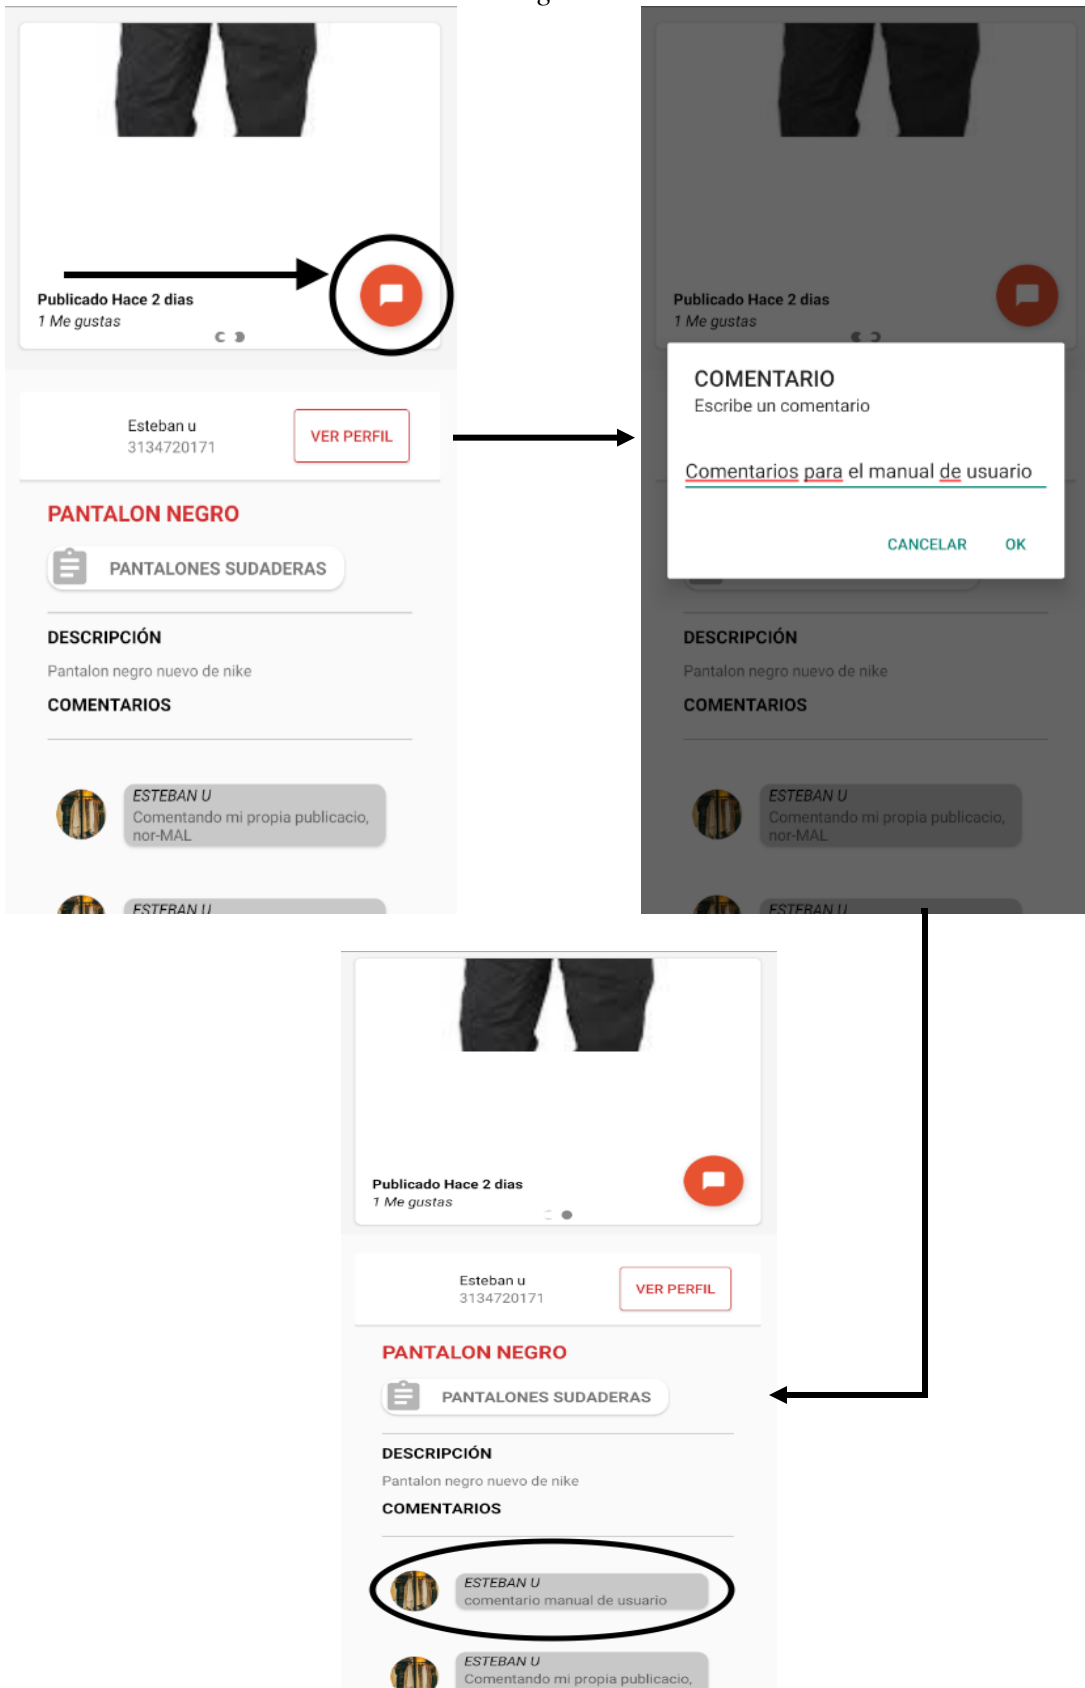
Publicado Hace 2 dias
1 Me gustas

Esteban u
3134720171
VER PERFIL

PANTALON NEGRO

PANTALONES SUDADERAS

DESCRIPCIÓN
Pantalon negro nuevo de nike

COMENTARIOS

ESTEBAN U
Comentando mi propia publicacio, nor-MAL

ESTEBAN U

Publicado Hace 2 dias
1 Me gustas

COMENTARIO
Escribe un comentario

Comentarios para el manual de usuario

CANCELAR OK

DESCRIPCIÓN
Pantalon negro nuevo de nike

COMENTARIOS

ESTEBAN U
Comentando mi propia publicacio, nor-MAL

ESTEBAN U

Publicado Hace 2 dias
1 Me gustas

Esteban u
3134720171
VER PERFIL

PANTALON NEGRO

PANTALONES SUDADERAS

DESCRIPCIÓN
Pantalon negro nuevo de nike

COMENTARIOS

ESTEBAN U
comentario manual de usuario

ESTEBAN U
Comentando mi propia publicacio,